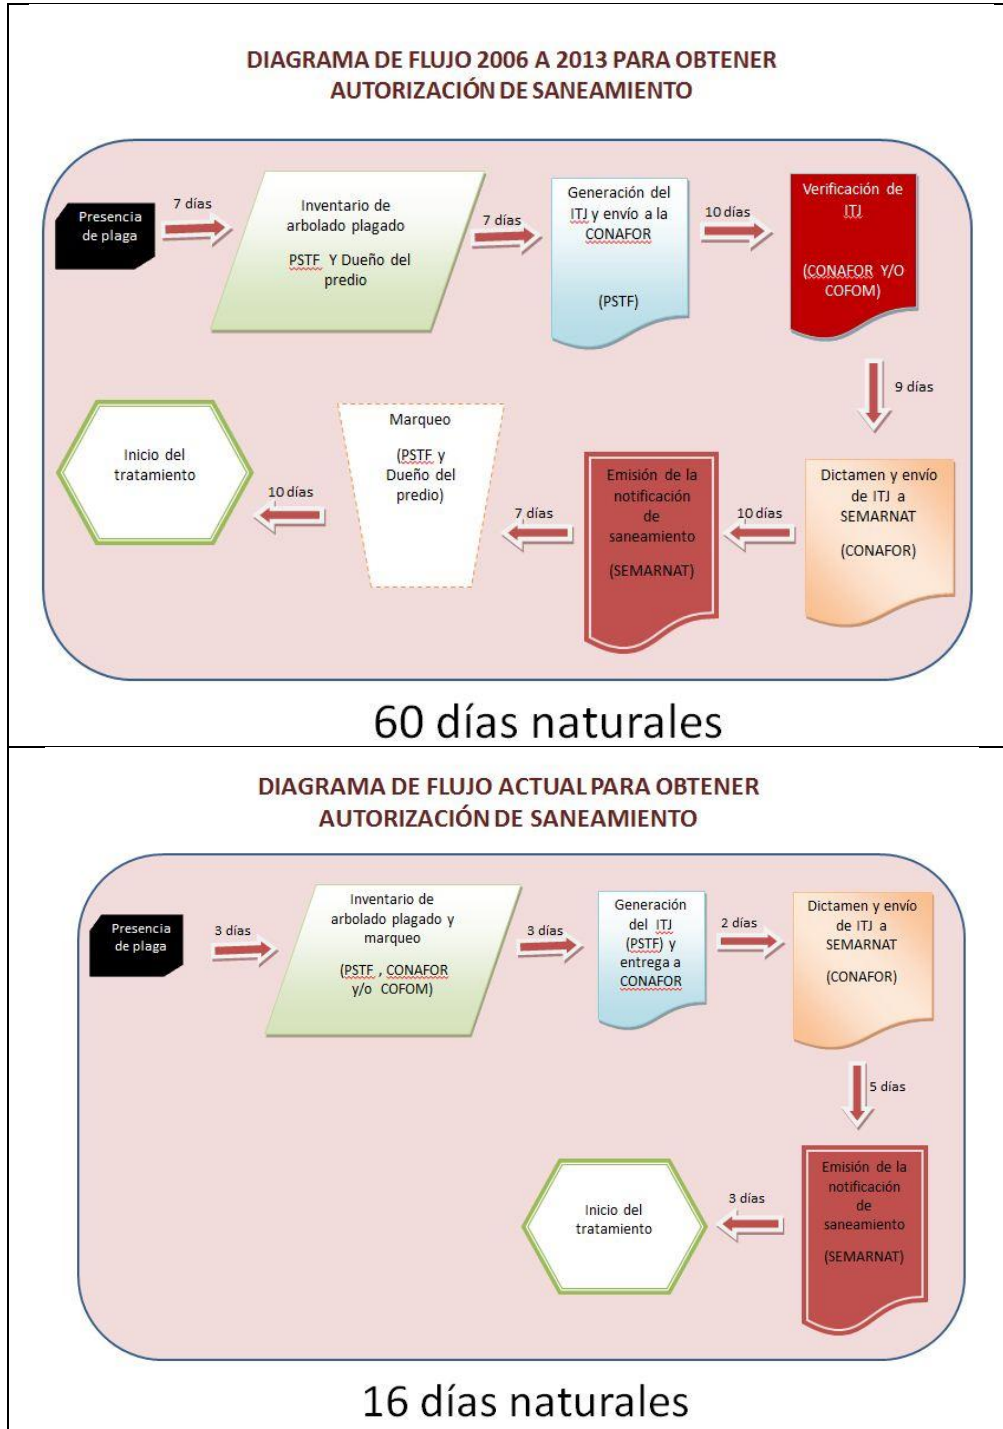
DIAGRAMA DE FLUJO 2006 A 2013 PARA OBTENER AUTORIZACIÓN DE SANEAMIENTO

Presencia de plaga

7 días

Inventario de arbolado plagado

PSTF Y Dueño del predio

7 días

Generación del ITJ y envío a la CONAFOR

(PSTF)

10 días

Verificación de ITJ

(CONAFOR Y/O COFOM)

9 días

Dictamen y envío de ITJ a SEMARNAT

(CONAFOR)

10 días

Emisión de la notificación de saneamiento

(SEMARNAT)

7 días

Marqueo

(PSTF y Dueño del predio)

10 días

Inicio del tratamiento

60 días naturales

DIAGRAMA DE FLUJO ACTUAL PARA OBTENER AUTORIZACIÓN DE SANEAMIENTO

Presencia de plaga

3 días

Inventario de arbolado plagado y marqueo

(PSTF , CONAFOR y/o COFOM)

3 días

Generación del ITJ (PSTF) y entrega a CONAFOR

2 días

Dictamen y envío de ITJ a SEMARNAT

(CONAFOR)

5 días

Emisión de la notificación de saneamiento

(SEMARNAT)

3 días

Inicio del tratamiento

16 días naturales